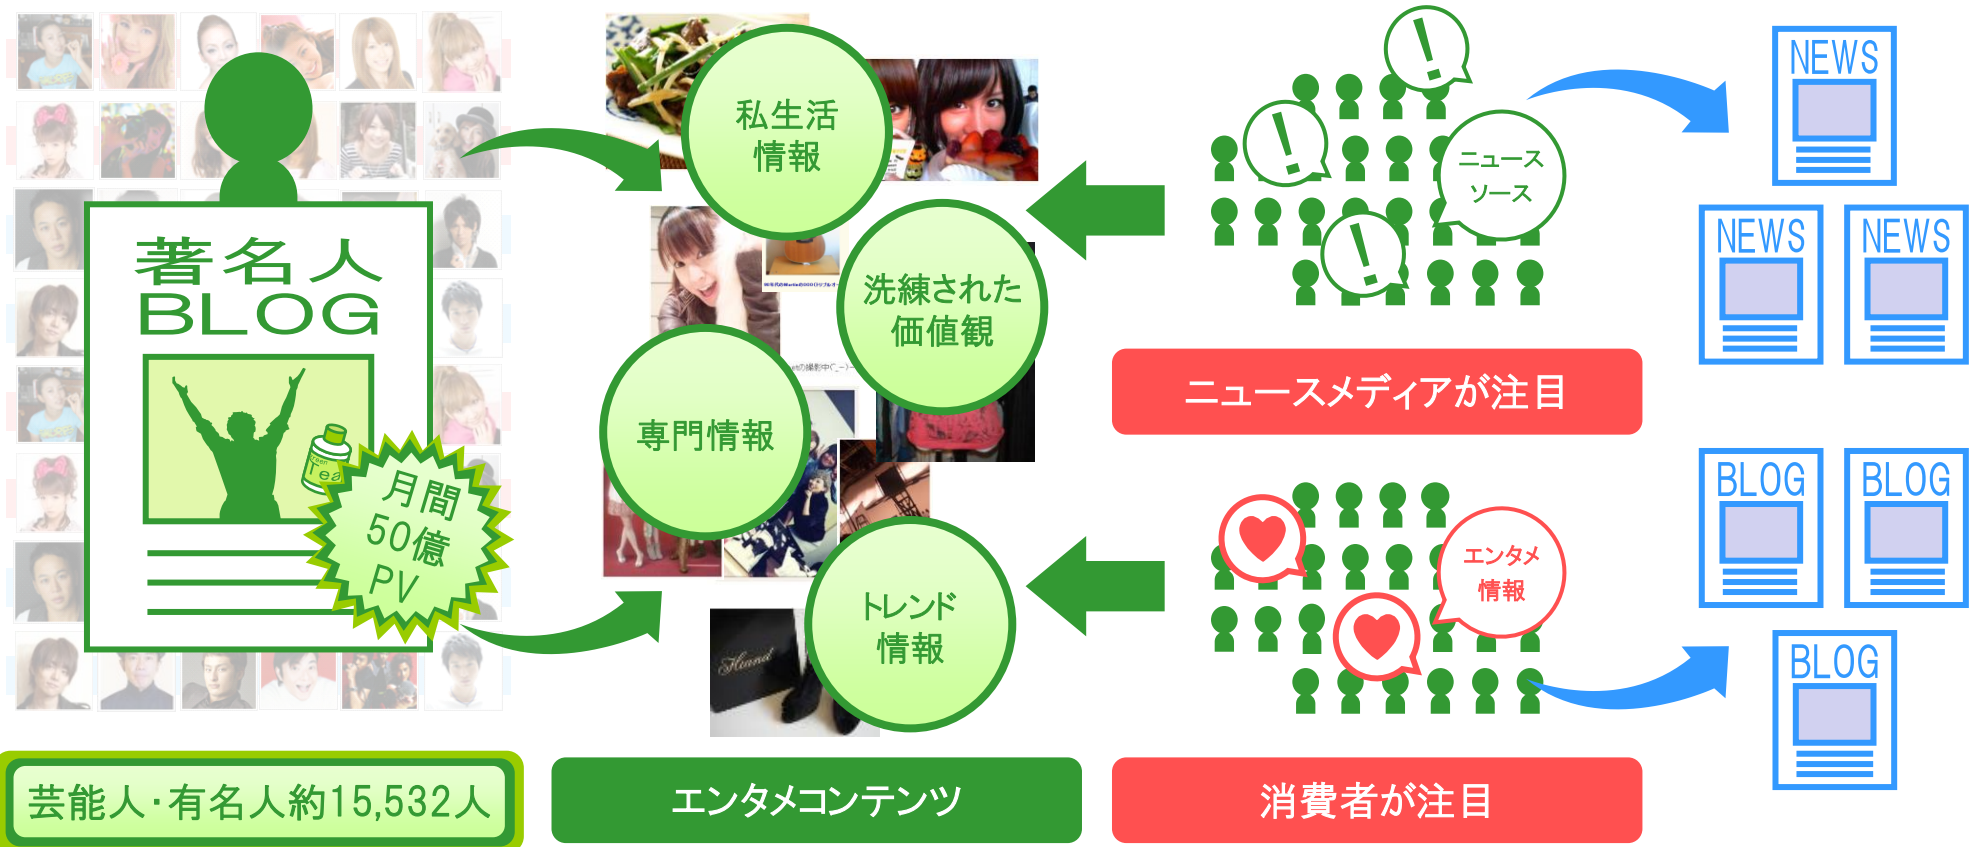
著名人
BLOG

Tea

月間
50億
PV

芸能人･有名人約15,532人

私生活
情報

洗練された
価値観

専門情報

トレンド
情報

Hand

エンタメコンテンツ

ニュース
ソース

ニュースメディアが注目

エンタメ
情報

消費者が注目

NEWS

NEWS

NEWS

BLOG

BLOG

BLOG